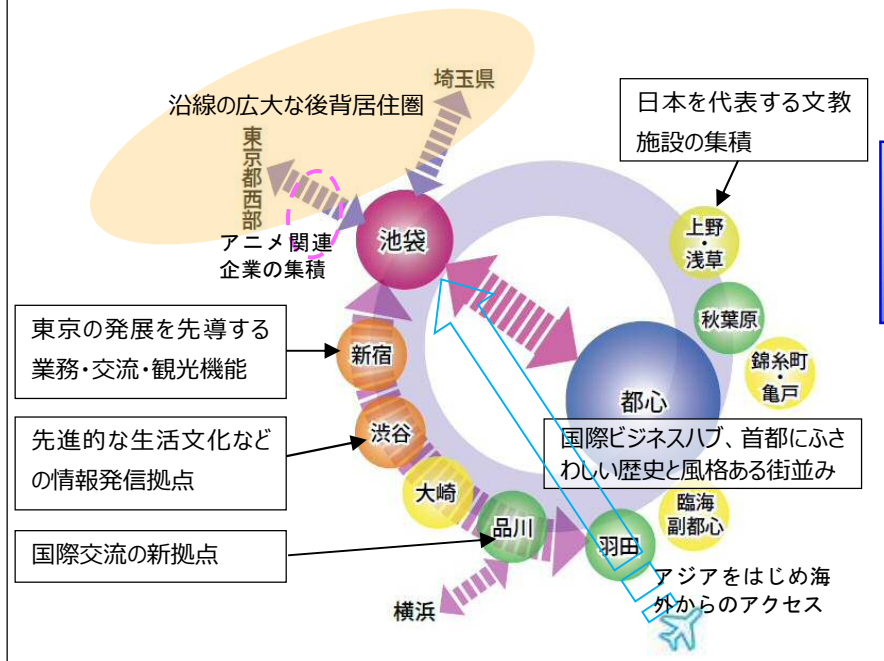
沿線の広大な後背居住圏

埼玉県

東京都西部

日本を代表する文教施設の集積

アニメ関連企業の集積

池袋

上野・浅草

秋葉原

錦糸町・亀戸

東京の発展を先導する業務・交流・観光機能

新宿

都心

先進的な生活文化などの情報発信拠点

渋谷

国際ビジネスハブ、首都にふさわしい歴史と風格ある街並み

大崎

臨海副都心

品川

羽田

国際交流の新拠点

アジアをはじめ海外からのアクセス

横浜